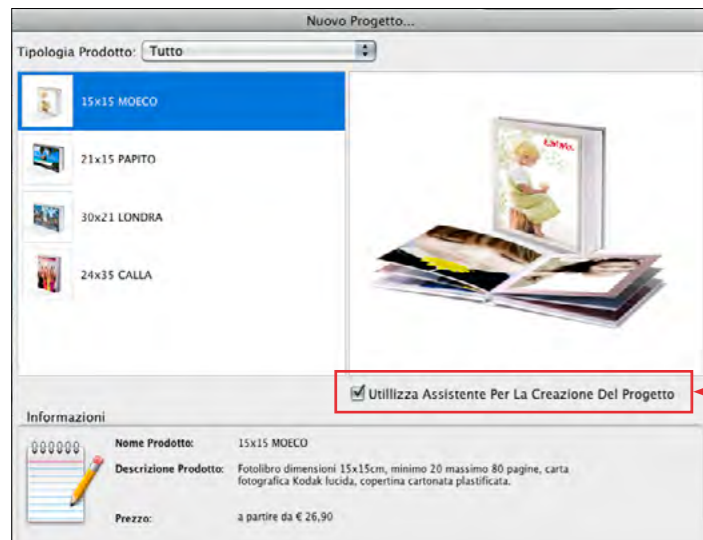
Nuovo Progetto...

Tipologia Prodotto: Tutto

15x15 MOECO

21x15 PAPITO

30x21 LONDRA

24x35 CALLA

Utillizza Assistente Per La Creazione Del Progetto

Informazioni

Nome Prodotto: 15x15 MOECO

Descrizione Prodotto: Fotolibro dimensioni 15x15cm, minimo 20 massimo 80 pagine, carta fotografica Kodak lucida, copertina cartonata plastificata.

Prezzo: a partire da € 26,90